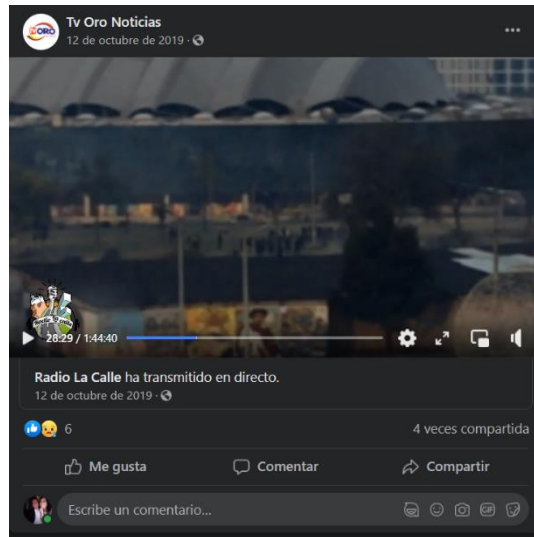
Tv Oro Noticias
12 de octubre de 2019 ·

28:29 / 1:44:40

Radio La Calle ha transmitido en directo.
12 de octubre de 2019 ·

6

4 veces compartida

Me gusta

Comentar

Compartir

Escribe un comentario...